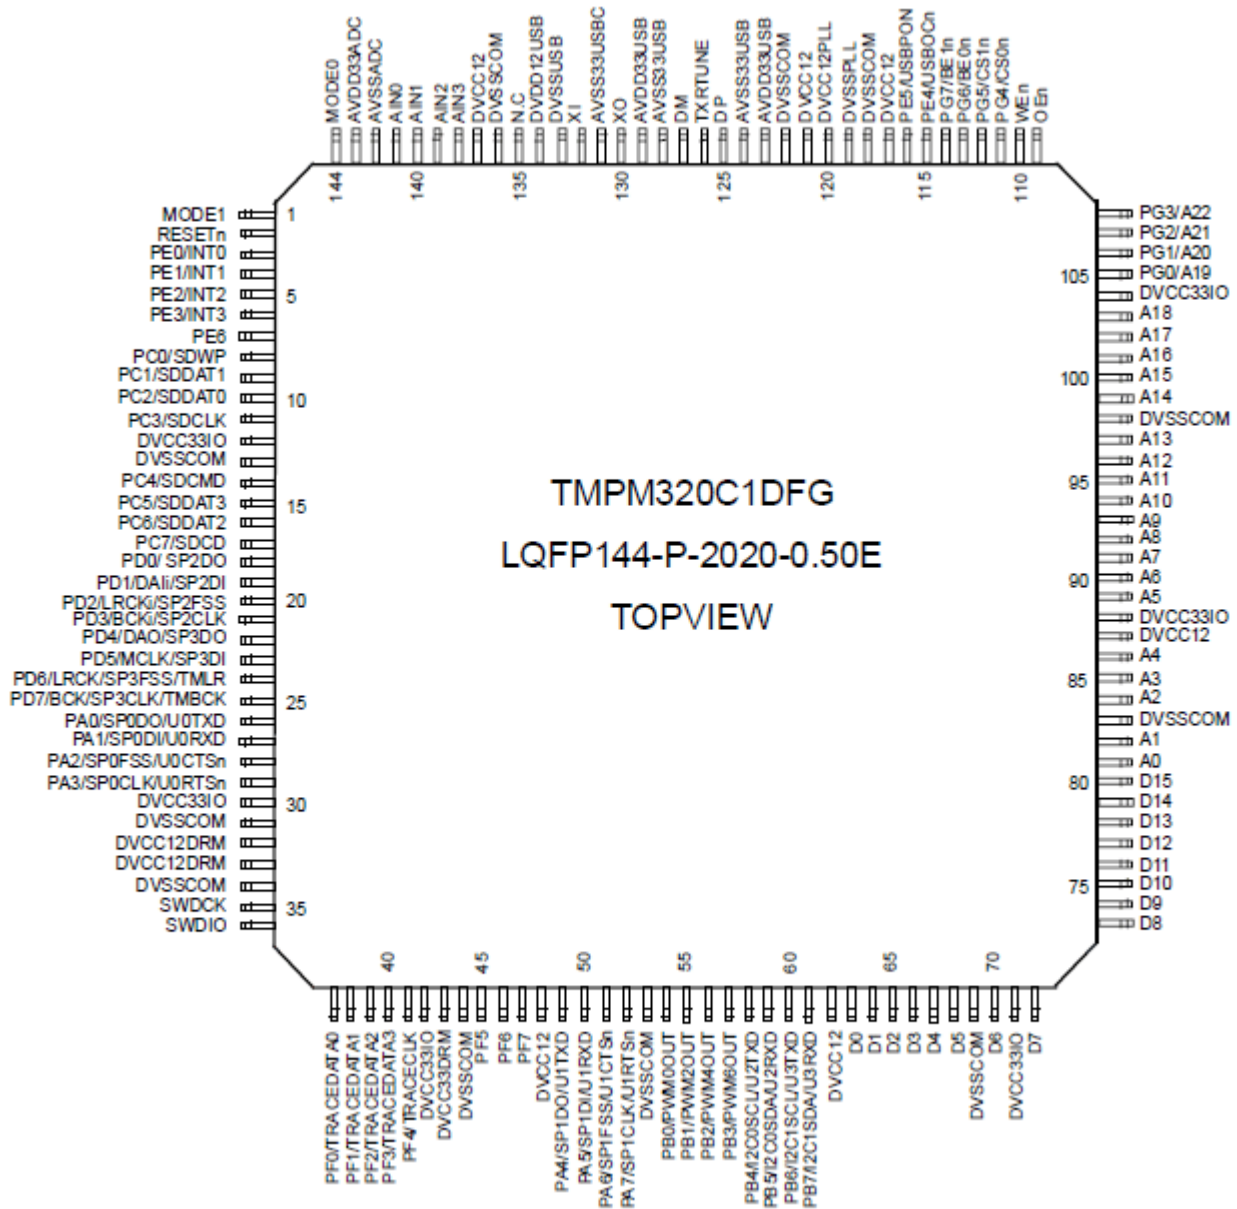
MODE0
AVDD33ADC
AVSSADC
AIN0
AIN1
AIN2
AIN3
DVCC12
DVSSCOM
N.C
DVDD12USB
DVSSUSB
XI
AVSS33USBC
XO
AVDD33USB
AVSS33USB
DM
TXRTUNE
DP
AVSS33USB
AVDD33USB
DVSSCOM
DVCC12
DVCC12PLL
DVSSPLL
DVSSCOM
DVCC12
PE5/USBPON
PE4/USBOCn
PG7/BE1n
PG6/BE0n
PG5/CS1n
PG4/CS0n
WEn
OEn

144 140 135 130 125 120 115 110

MODE1
RESETn
PE0/INT0
PE1/INT1
PE2/INT2
PE3/INT3
PE6
PC0/SDWP
PC1/SDDAT1
PC2/SDDAT0
PC3/SDCLK
DVCC33IO
DVSSCOM
PC4/SDCMD
PC5/SDDAT3
PC6/SDDAT2
PC7/SDCD
PD0/ SP2DO
PD1/DAIi/SP2DI
PD2/LRCKi/SP2FSS
PD3/BCKi/SP2CLK
PD4/DAO/SP3DO
PD5/MCLK/SP3DI
PD6/LRCK/SP3FSS/TMLR
PD7/BCK/SP3CLK/TMBCK
PA0/SP0DO/U0TXD
PA1/SP0DI/U0RXD
PA2/SP0FSS/U0CTSn
PA3/SP0CLK/U0RTSn
DVCC33IO
DVSSCOM
DVCC12DRM
DVCC12DRM
DVSSCOM
SWDCK
SWDIO

1 5 10 15 20 25 30 35

TMPM320C1DFG
LQFP144-P-2020-0.50E
TOPVIEW

PG3/A22
PG2/A21
PG1/A20
105
PG0/A19
DVCC33IO
A18
A17
A16
100
A15
A14
DVSSCOM
A13
A12
95
A11
A10
A9
A8
A7
90
A6
A5
DVCC33IO
DVCC12
A4
85
A3
A2
DVSSCOM
A1
A0
80
D15
D14
D13
D12
D11
75
D10
D9
D8

40 45 50 55 60 65 70

PF0/TRACEDATA0
PF1/TRACEDATA1
PF2/TRACEDATA2
PF3/TRACEDATA3
PF4/TRACECLK
DVCC33IO
DVCC33DRM
DVSSCOM
PF5
PF6
PF7
DVCC12
PA4/SP1DO/U1TXD
PA5/SP1DI/U1RXD
PA6/SP1FSS/U1CTSn
PA7/SP1CLK/U1RTSn
DVSSCOM
PB0/PWM0OUT
PB1/PWM2OUT
PB2/PWM4OUT
PB3/PWM6OUT
PB4/I2C0SCL/U2TXD
PB5/I2C0SDA/U2RXD
PB6/I2C1SCL/U3TXD
PB7/I2C1SDA/U3RXD
DVCC12
D0
D1
D2
D3
D4
D5
DVSSCOM
D6
DVCC33IO
D7